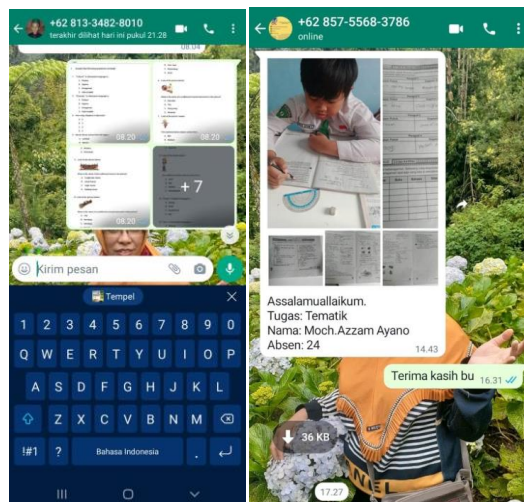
+62 813-3482-8010
terakhir dilihat hari ini pukul 21.28

08.04

08.20

08.20

08.20

+7

Kirim pesan

Tempel

1 2 3 4 5 6 7 8 9 0
Q W E R T Y U I O P
A S D F G H J K L
Z X C V B N M
!#1 ? Bahasa Indonesia .

+62 857-5568-3786
online

Assalamuallaikum.
Tugas: Tematik
Nama: Moch.Azzam Ayano
Absen: 24
14.43

Terima kasih bu 16.31

36 KB

17.27